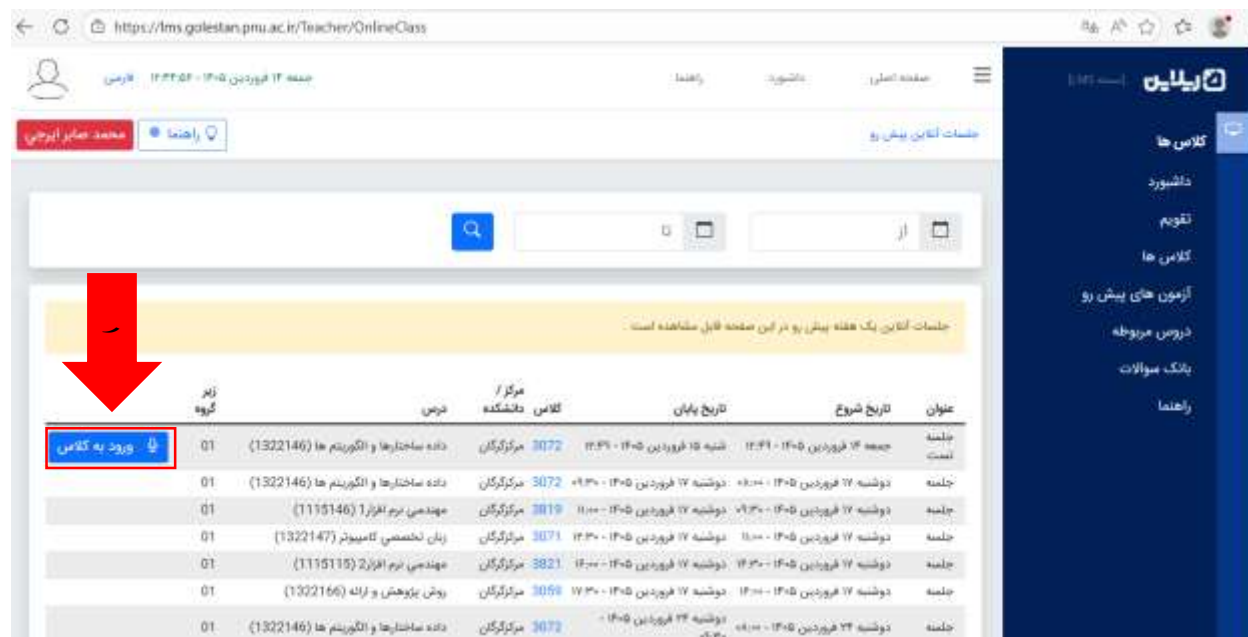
https://lms.golestan.pnu.ac.ir/Teacher/OnlineClass

ایلاین | سامانه LMS

کلاس ها
داشبورد
تقویم
کلاس ها
آزمون های پیش رو
دروس مربوطه
بانک سوالات
راهنما

صفحه اصلی | داشبورد | راهنما

جمعه ۱۴ فروردین ۱۴۰۵ - ۱۲:۳۳:۵۴ | فارسی

جلسات آنلاین پیش رو

راهنما | محمد صابر ایرجی

از | تا

جلسات آنلاین یک هفته پیش رو در این صفحه قابل مشاهده است .

| عنوان | تاریخ شروع | تاریخ پایان | کلاس | مرکز / دانشکده | درس | زیر گروه | |
|---|---|---|---|---|---|---|---|
| جلسه تست | جمعه ۱۴ فروردین ۱۴۰۵ - ۱۲:۳۱ | شنبه ۱۵ فروردین ۱۴۰۵ - ۱۲:۳۱ | 3072 | مرکزگرگان | داده ساختارها و الگوریتم ها (1322146) | 01 | ورود به کلاس |
| جلسه | دوشنبه ۱۷ فروردین ۱۴۰۵ - ۰۸:۰۰ | دوشنبه ۱۷ فروردین ۱۴۰۵ - ۰۹:۳۰ | 3072 | مرکزگرگان | داده ساختارها و الگوریتم ها (1322146) | 01 | |
| جلسه | دوشنبه ۱۷ فروردین ۱۴۰۵ - ۰۹:۳۰ | دوشنبه ۱۷ فروردین ۱۴۰۵ - ۱۱:۰۰ | 3819 | مرکزگرگان | مهندسی نرم افزار1 (1115146) | 01 | |
| جلسه | دوشنبه ۱۷ فروردین ۱۴۰۵ - ۱۱:۰۰ | دوشنبه ۱۷ فروردین ۱۴۰۵ - ۱۲:۳۰ | 3071 | مرکزگرگان | زبان تخصصی کامپیوتر (1322147) | 01 | |
| جلسه | دوشنبه ۱۷ فروردین ۱۴۰۵ - ۱۲:۳۰ | دوشنبه ۱۷ فروردین ۱۴۰۵ - ۱۴:۰۰ | 3821 | مرکزگرگان | مهندسی نرم افزار2 (1115115) | 01 | |
| جلسه | دوشنبه ۱۷ فروردین ۱۴۰۵ - ۱۴:۰۰ | دوشنبه ۱۷ فروردین ۱۴۰۵ - ۱۷:۳۰ | 3059 | مرکزگرگان | روش پژوهش و ارائه (1322166) | 01 | |
| جلسه | دوشنبه ۲۴ فروردین ۱۴۰۵ - ۰۸:۰۰ | دوشنبه ۲۴ فروردین ۱۴۰۵ - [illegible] | 3072 | مرکزگرگان | داده ساختارها و الگوریتم ها (1322146) | 01 | |